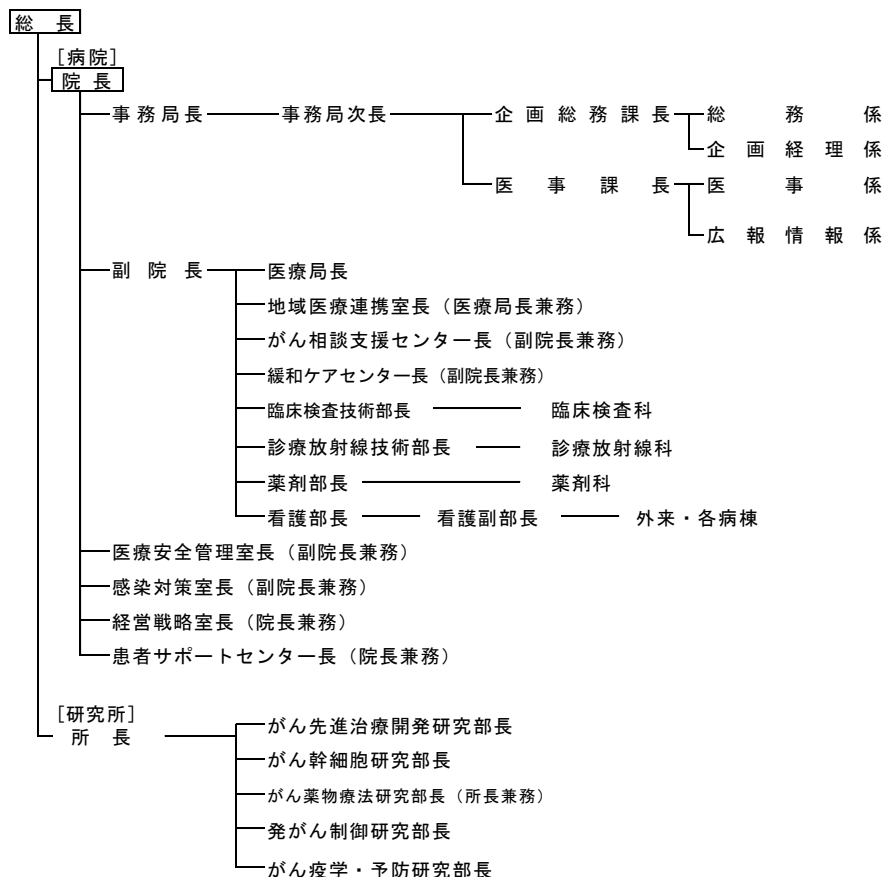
総 長

［病院］
院 長

事務局長
事務局次長
企画総務課長
総務係
企画経理係
医事課長
医事係
広報情報係

副院長
医療局長
地域医療連携室長（医療局長兼務）
がん相談支援センター長（副院長兼務）
緩和ケアセンター長（副院長兼務）
臨床検査技術部長
臨床検査科
診療放射線技術部長
診療放射線科
薬剤部長
薬剤科
看護部長
看護副部長
外来・各病棟

医療安全管理室長（副院長兼務）
感染対策室長（副院長兼務）
経営戦略室長（院長兼務）
患者サポートセンター長（院長兼務）

［研究所］
所 長
がん先進治療開発研究部長
がん幹細胞研究部長
がん薬物療法研究部長（所長兼務）
発がん制御研究部長
がん疫学・予防研究部長